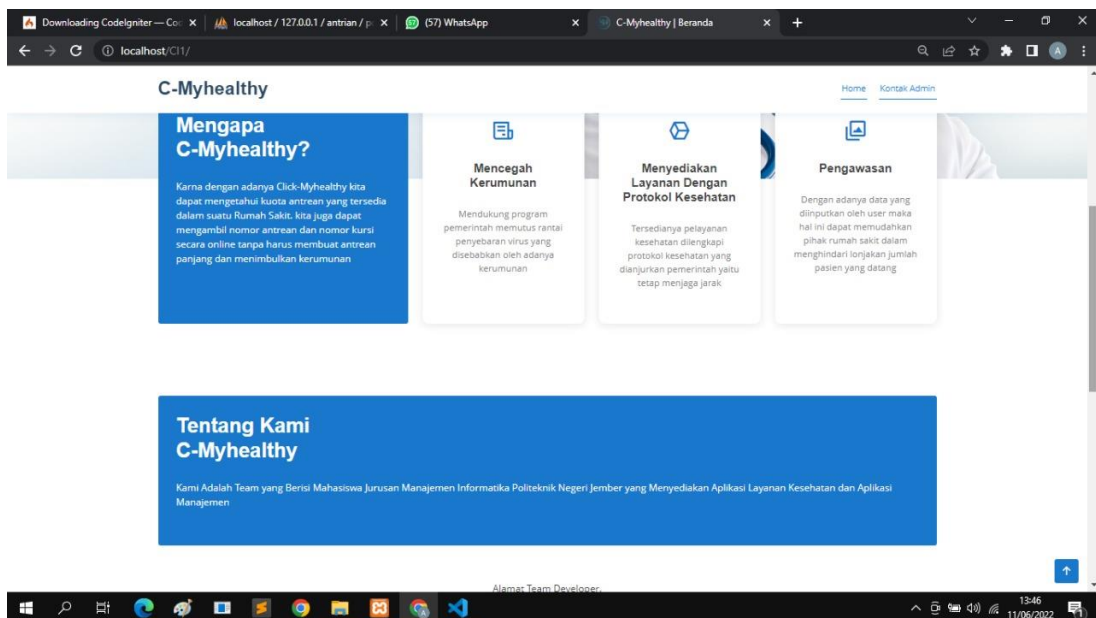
Downloading CodeIgniter — Co ×
localhost / 127.0.0.1 / antrian / ×
(57) WhatsApp ×
C-Myhealthy | Beranda ×

localhost/CI1/

C-Myhealthy

Home Kontak Admin

Mengapa C-Myhealthy?

Karna dengan adanya Click-Myhealthy kita dapat mengetahui kuota antrean yang tersedia dalam suatu Rumah Sakit. kita juga dapat mengambil nomor antrean dan nomor kursi secara online tanpa harus membuat antrean panjang dan menimbulkan kerumunan

Mencegah Kerumunan

Mendukung program pemerintah memutus rantai penyebaran virus yang disebabkan oleh adanya kerumunan

Menyediakan Layanan Dengan Protokol Kesehatan

Tersedianya pelayanan kesehatan dilengkapi protokol kesehatan yang dianjurkan pemerintah yaitu tetap menjaga jarak

Pengawasan

Dengan adanya data yang diinputkan oleh user maka hal ini dapat memudahkan pihak rumah sakit dalam menghindari lonjakan jumlah pasien yang datang

Tentang Kami C-Myhealthy

Kami Adalah Team yang Berisi Mahasiswa Jurusan Manajemen Informatika Politeknik Negeri Jember yang Menyediakan Aplikasi Layanan Kesehatan dan Aplikasi Manajemen

Alamat Team Developer

13:46
11/06/2022